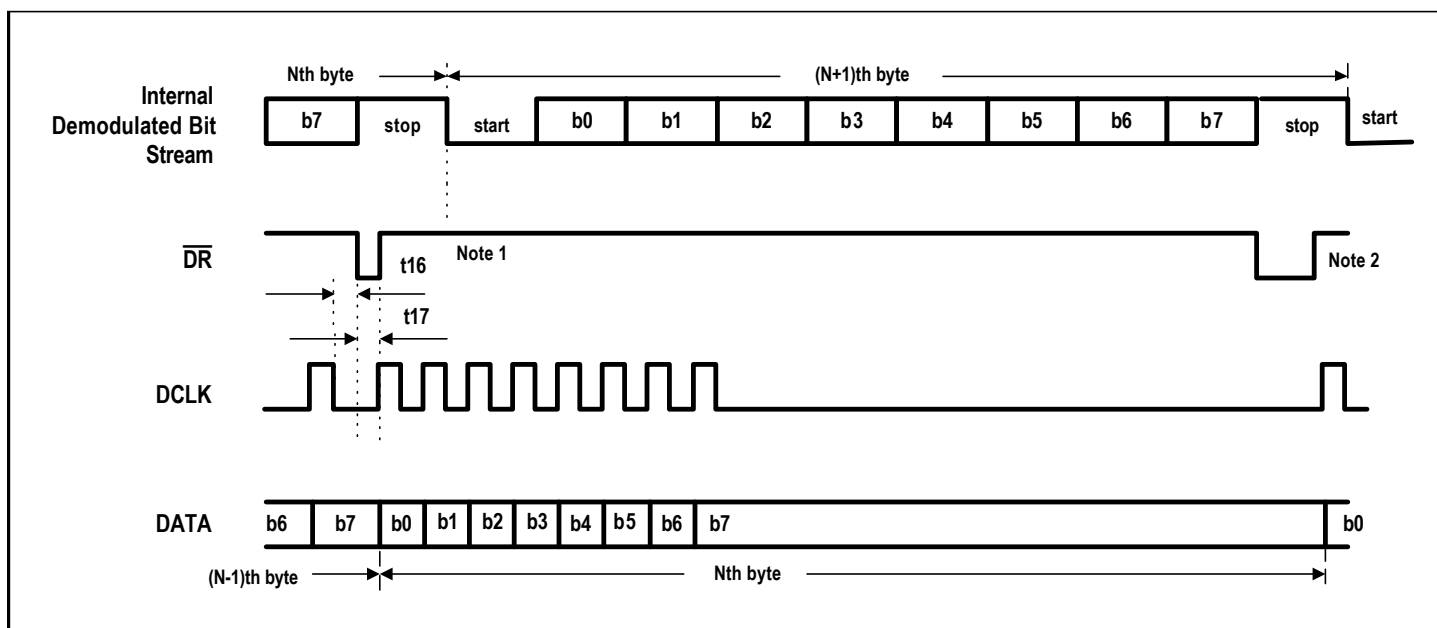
Nth byte

(N+1)th byte

Internal Demodulated Bit Stream

b7 stop start b0 b1 b2 b3 b4 b5 b6 b7 stop start

$\overline{DR}$

Note 1

Note 2

t16

t17

DCLK

DATA

b6 b7 b0 b1 b2 b3 b4 b5 b6 b7 b0

(N-1)th byte

Nth byte